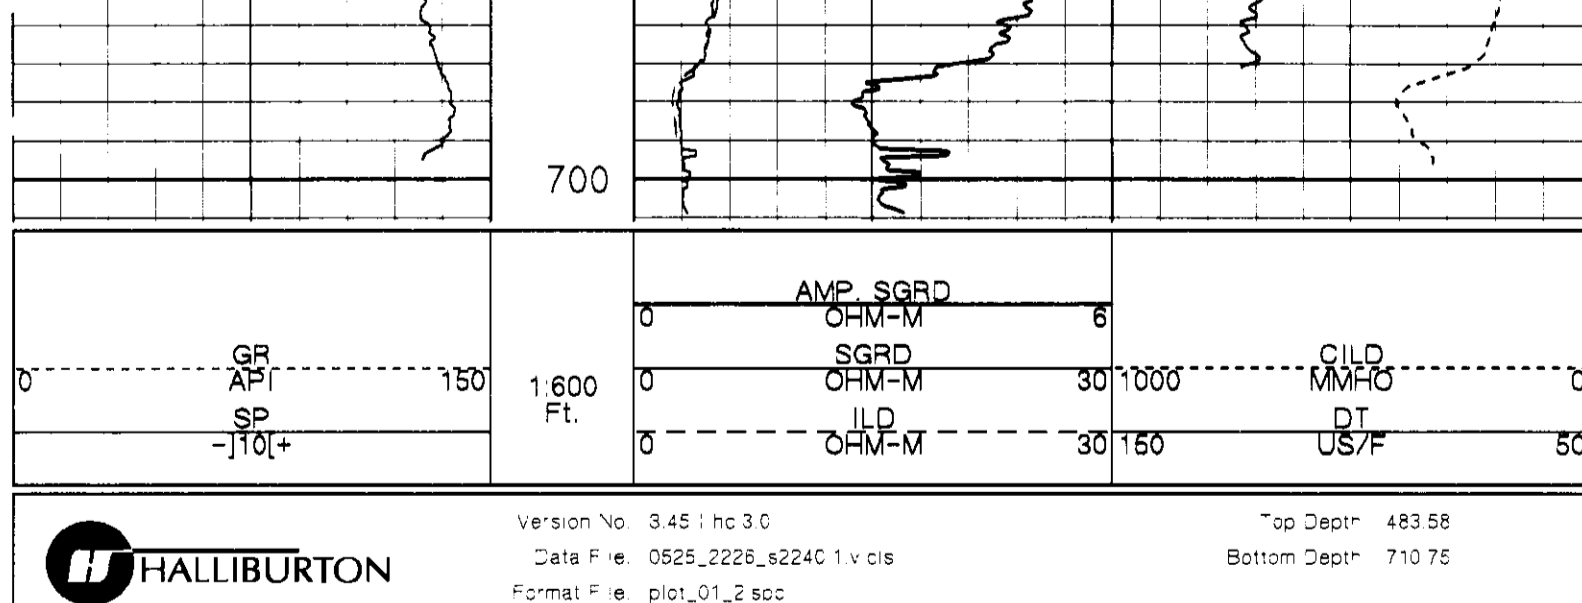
700

AMP. SGRD
0 OHM-M 6
GR
0 API 150
1:600
Ft.
SGRD
0 OHM-M 30
CILD
1000 MMHO 0
SP
-]10[+
ILD
0 OHM-M 30
DT
150 US/F 50

HALLIBURTON

Version No. 3.45 I hc 3.0
Data File. 0525_2226_s2240 1.v cls
Format File. plot_01_2 spc

Top Depth 483.58
Bottom Depth 710 75